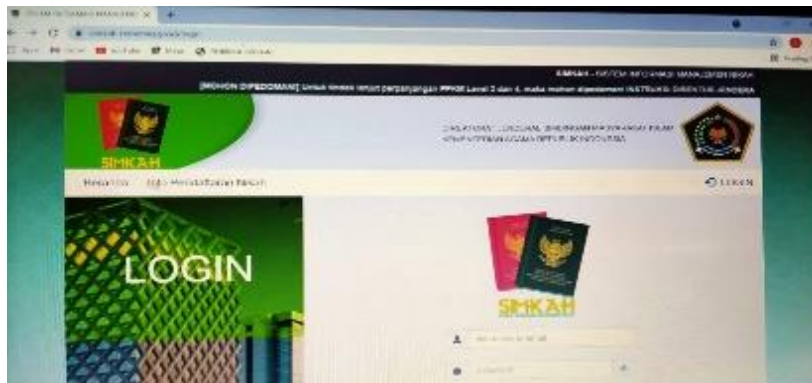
SIMKAH - SISTEM INFORMASI MANAJEMEN NIKAH

[MOHON DIPEDOMANI] Untuk tindak lanjut perpanjangan PPKM Level 3 dan 4, maka mohon dipedomani INSTRUKSI DIRJEN BIMAS ISLAM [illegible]

SIMKAH

DIREKTORAT JENDERAL BIMBINGAN MASYARAKAT ISLAM
KEMENTERIAN AGAMA REPUBLIK INDONESIA

Beranda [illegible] Pendaftaran Nikah

LOGIN

LOGIN

SIMKAH

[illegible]

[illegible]